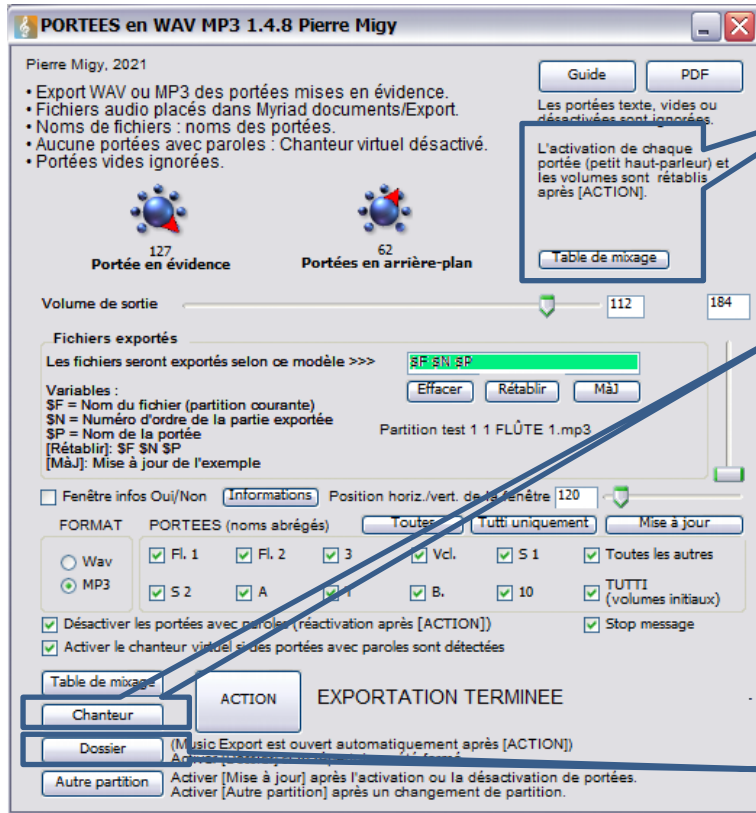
PORTEES en WAV MP3 1.4.8 Pierre Migy

Pierre Migy, 2021

• Export WAV ou MP3 des portées mises en évidence.
• Fichiers audio placés dans Myriad documents/Export.
• Noms de fichiers : noms des portées.
• Aucune portées avec paroles : Chanteur virtuel désactivé.
• Portées vides ignorées.

Guide
PDF

Les portées texte, vides ou désactivées sont ignorées.

L'activation de chaque portée (petit haut-parleur) et les volumes sont rétablis après [ACTION].

Table de mixage

127
Portée en évidence

62
Portées en arrière-plan

Volume de sortie
112
184

Fichiers exportés
Les fichiers seront exportés selon ce modèle >>>
$F $N $P
Effacer
Rétablir
MàJ

Variables :
$F = Nom du fichier (partition courante)
$N = Numéro d'ordre de la partie exportée
$P = Nom de la portée
[Rétablir]: $F $N $P
[MàJ]: Mise à jour de l'exemple

Partition test 1 1 FLÛTE 1.mp3

Fenêtre infos Oui/Non
Informations
Position horiz./vert. de la fenêtre
120

FORMAT
Wav
MP3

PORTEES (noms abrégés)
Toutes
Tutti uniquement
Mise à jour

Fl. 1
Fl. 2
3
Vcl.
S 1
Toutes les autres
S 2
A
T
B.
10
TUTTI (volumes initiaux)

Désactiver les portées avec paroles (réactivation après [ACTION])
Stop message
Activer le chanteur virtuel si des portées avec paroles sont détectées

Table de mixage
Chanteur
ACTION
EXPORTATION TERMINEE

Dossier
(Music Export est ouvert automatiquement après [ACTION])
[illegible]

Autre partition
Activer [Mise à jour] après l'activation ou la désactivation de portées.
Activer [Autre partition] après un changement de partition.